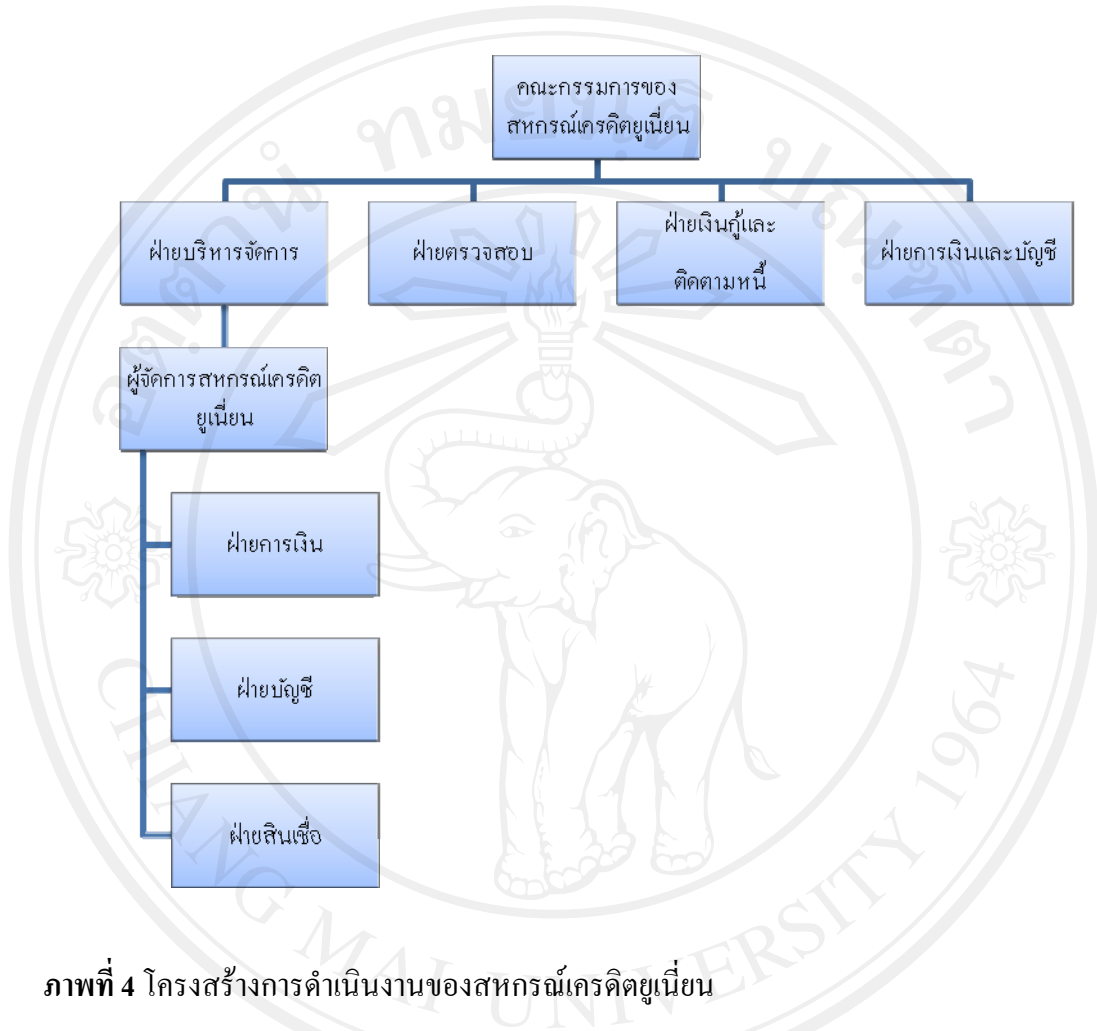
คณะกรรมการของ
สหกรณ์เครดิตยูเนี่ยน

ฝ่ายบริหารจัดการ

ฝ่ายตรวจสอบ

ฝ่ายเงินกู้และ
ติดตามหนี้

ฝ่ายการเงินและบัญชี

ผู้จัดการสหกรณ์เครดิต
ยูเนี่ยน

ฝ่ายการเงิน

ฝ่ายบัญชี

ฝ่ายสินเชื่อ

CHIANG MAI UNIVERSITY 1964

**ภาพที่ 4** โครงสร้างการดำเนินงานของสหกรณ์เครดิตยูเนี่ยน